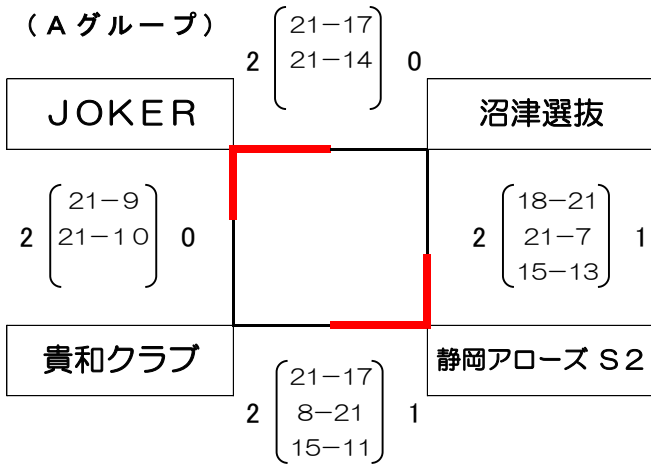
（Ａグループ）

2 $\begin{pmatrix} 21-17 \\ 21-14 \end{pmatrix}$ 0

ＪＯＫＥＲ

沼津選抜

2 $\begin{pmatrix} 21-9 \\ 21-10 \end{pmatrix}$ 0

2 $\begin{pmatrix} 18-21 \\ 21-7 \\ 15-13 \end{pmatrix}$ 1

貴和クラブ

静岡アローズ Ｓ２

2 $\begin{pmatrix} 21-17 \\ 8-21 \\ 15-11 \end{pmatrix}$ 1